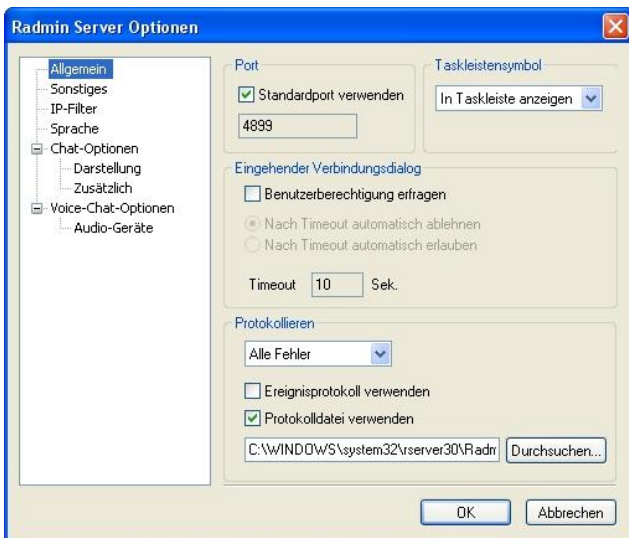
Radmin Server Optionen

Allgemein
Sonstiges
IP-Filter
Sprache
Chat-Optionen
Darstellung
Zusätzlich
Voice-Chat-Optionen
Audio-Geräte

Port
Standardport verwenden
4899

Taskleistensymbol
In Taskleiste anzeigen

Eingehender Verbindungsdialog
Benutzerberechtigung erfragen
Nach Timeout automatisch ablehnen
Nach Timeout automatisch erlauben
Timeout 10 Sek.

Protokollieren
Alle Fehler
Ereignisprotokoll verwenden
Protokolldatei verwenden
C:\WINDOWS\system32\rserver30\Radm
Durchsuchen...

OK
Abbrechen